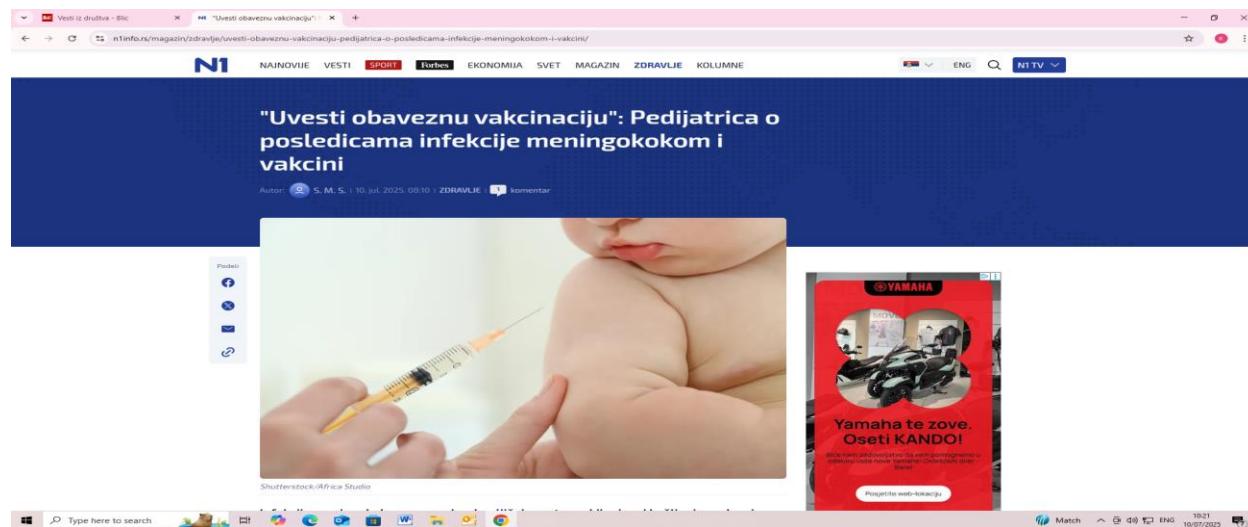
Vesti iz društva - Blic
"Uvesti obaveznu vakcinaciju": ×
n1info.rs/magazin/zdravlje/uvesti-obaveznu-vakcinaciju-pedijatrica-o-posledicama-infekcije-meningokokom-i-vakcini/

N1 NAJNOVIJE VESTI SPORT Forbes EKONOMIJA SVET MAGAZIN ZDRAVLJE KOLUMNE ENG N1 TV

"Uvesti obaveznu vakcinaciju": Pedijatrica o posledicama infekcije meningokokom i vakcini

Autor: S. M. S. | 10. jul. 2025. 08:10 | ZDRAVLJE | 1 komentar

Podeli

Shutterstock/Africa Studio

YAMAHA
Yamaha te zove. Oseti KANDO!
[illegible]
Posjetite web-lokaciju

Type here to search
Match ENG 10:21 10/07/2025